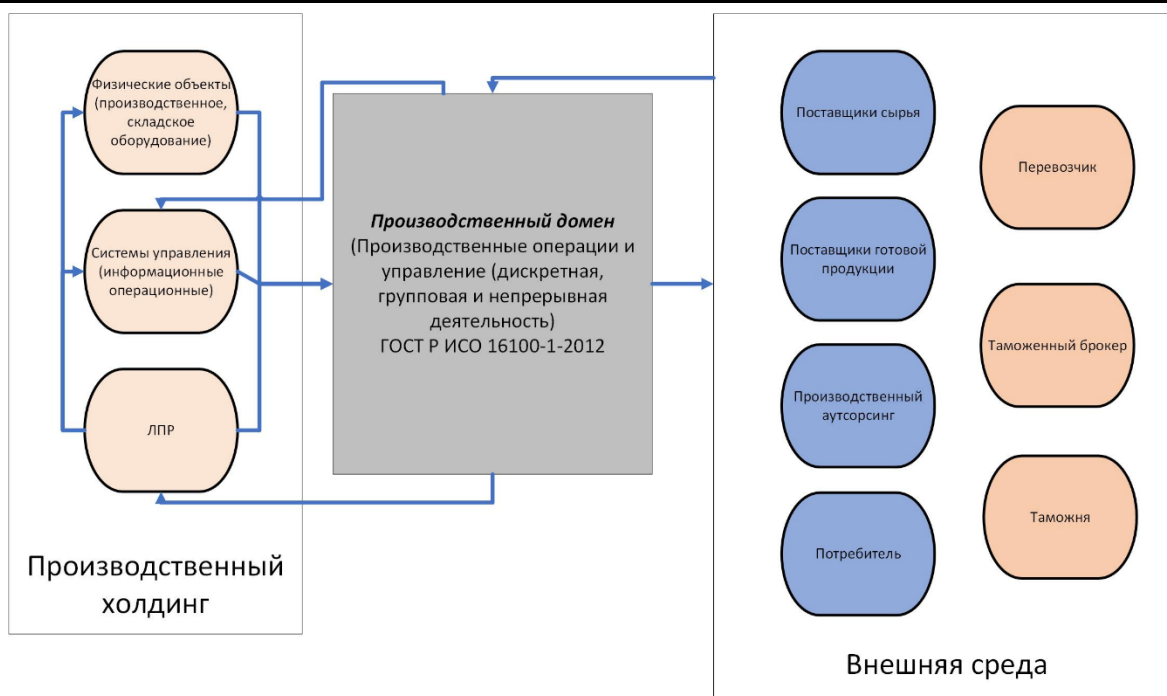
Физические объекты (производственное, складское оборудование)

Системы управления (информационные операционные)

ЛПР

Производственный холдинг

**Производственный домен**
(Производственные операции и управление (дискретная, групповая и непрерывная деятельность)
ГОСТ Р ИСО 16100-1-2012

Поставщики сырья

Перевозчик

Поставщики готовой продукции

Таможенный брокер

Производственный аутсорсинг

Таможня

Потребитель

Внешняя среда